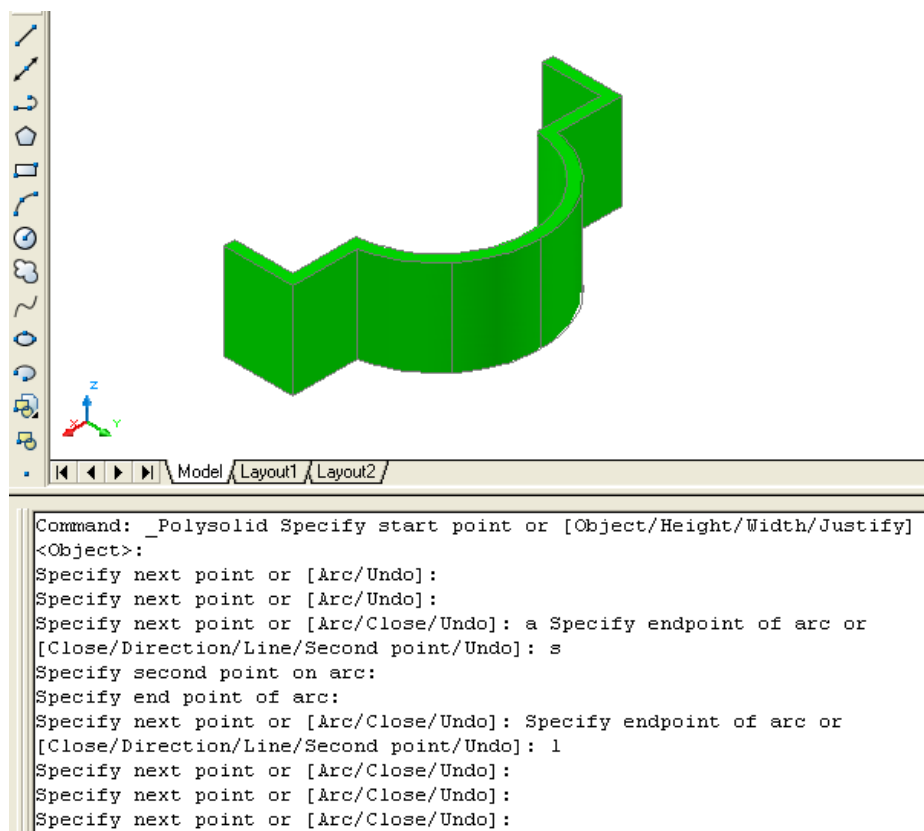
Z
X
Y
Model
Layout1
Layout2

Command: _Polysolid Specify start point or [Object/Height/Width/Justify] <Object>:
Specify next point or [Arc/Undo]:
Specify next point or [Arc/Undo]:
Specify next point or [Arc/Close/Undo]: a Specify endpoint of arc or [Close/Direction/Line/Second point/Undo]: s
Specify second point on arc:
Specify end point of arc:
Specify next point or [Arc/Close/Undo]: Specify endpoint of arc or [Close/Direction/Line/Second point/Undo]: l
Specify next point or [Arc/Close/Undo]:
Specify next point or [Arc/Close/Undo]:
Specify next point or [Arc/Close/Undo]: